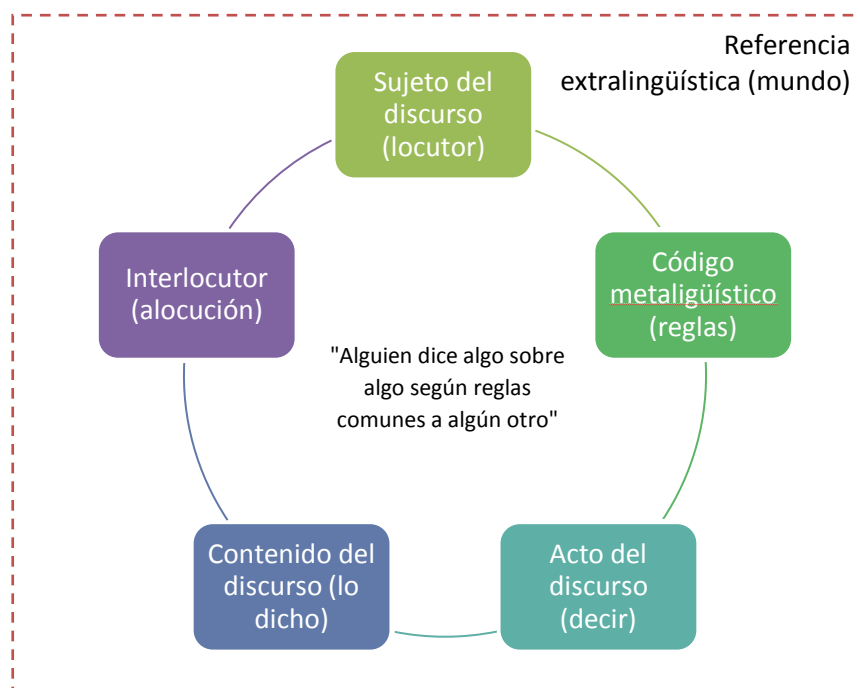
Referencia extralingüística (mundo)

Sujeto del discurso (locutor)

Código metaligüístico (reglas)

Acto del discurso (decir)

Contenido del discurso (lo dicho)

Interlocutor (alocución)

"Alguien dice algo sobre algo según reglas comunes a algún otro"